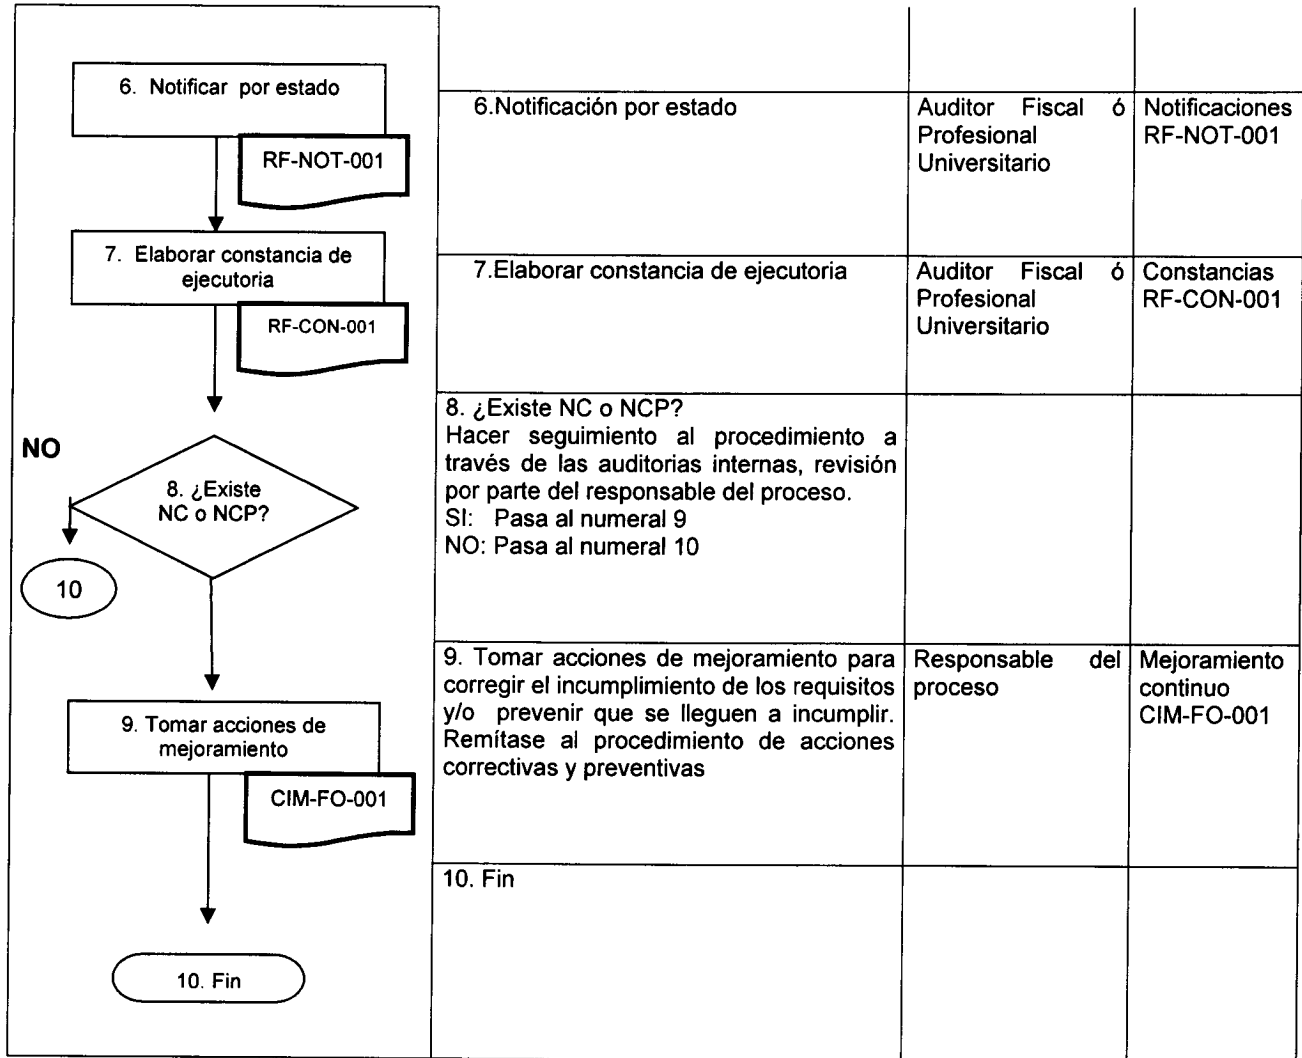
6. Notificar por estado

RF-NOT-001

7. Elaborar constancia de ejecutoria

RF-CON-001

NO

8. ¿Existe NC o NCP?

10

9. Tomar acciones de mejoramiento

CIM-FO-001

10. Fin

| | | |
|---|---|---|
| 6.Notificación por estado | Auditor Fiscal ó Profesional Universitario | Notificaciones RF-NOT-001 |
| 7.Elaborar constancia de ejecutoria | Auditor Fiscal ó Profesional Universitario | Constancias RF-CON-001 |
| 8. ¿Existe NC o NCP? Hacer seguimiento al procedimiento a través de las auditorias internas, revisión por parte del responsable del proceso. SI: Pasa al numeral 9 NO: Pasa al numeral 10 | | |
| 9. Tomar acciones de mejoramiento para corregir el incumplimiento de los requisitos y/o prevenir que se lleguen a incumplir. Remítase al procedimiento de acciones correctivas y preventivas | Responsable del proceso | Mejoramiento continuo CIM-FO-001 |
| 10. Fin | | |